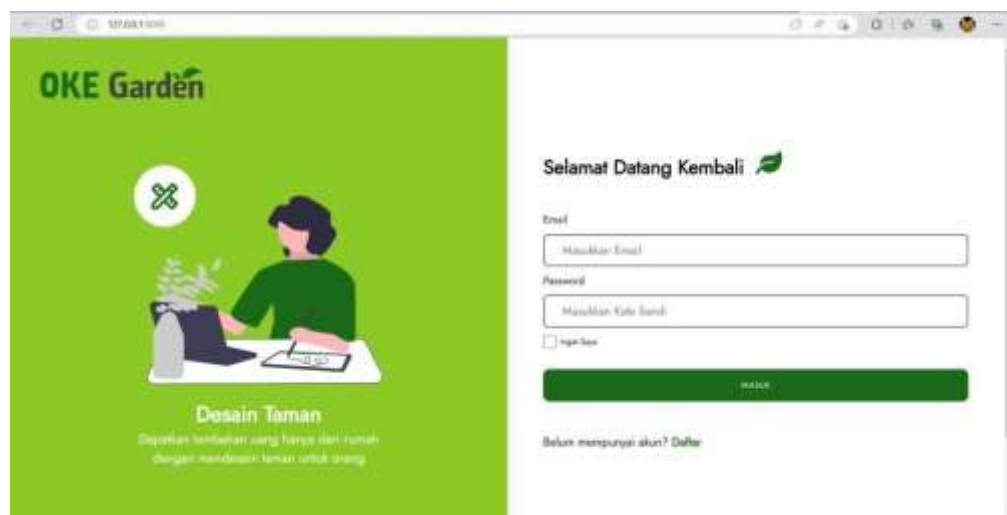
127.0.0.1:8000

OKE Garden

Desain Taman

Dapatkan tambahan uang hanya dari rumah dengan mendesain taman untuk orang

Selamat Datang Kembali

Email

Masukkan Email

Password

Masukkan Kata Sandi

Ingat Saya

MASUK

Belum mempunyai akun? Daftar